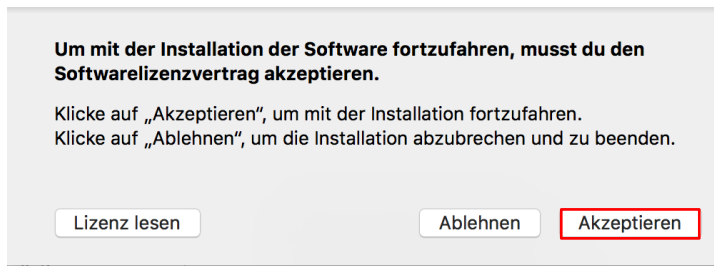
Um mit der Installation der Software fortzufahren, musst du den Softwarelizenzvertrag akzeptieren.

Klicke auf „Akzeptieren“, um mit der Installation fortzufahren.
Klicke auf „Ablehnen“, um die Installation abzubrechen und zu beenden.

Lizenz lesen

Ablehnen

Akzeptieren